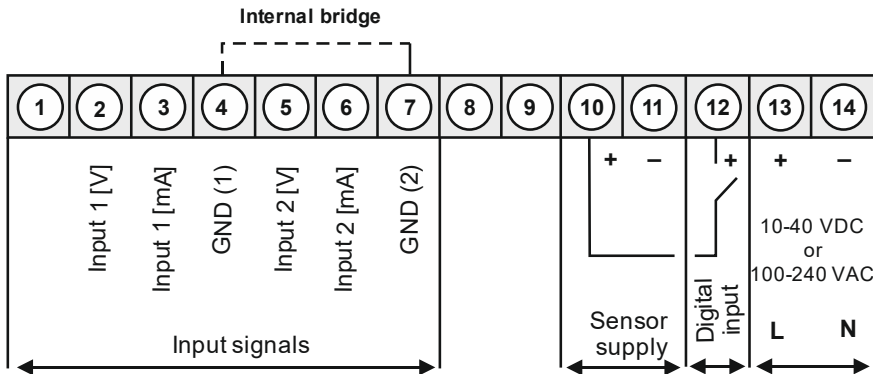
Internal bridge

1 2 3 4 5 6 7 8 9 10 11 12 13 14

Input 1 [V]
Input 1 [mA]
GND (1)
Input 2 [V]
Input 2 [mA]
GND (2)

+ –
+
+ –

10-40 VDC
or
100-240 VAC

Input signals

Sensor supply

Digital input

L N